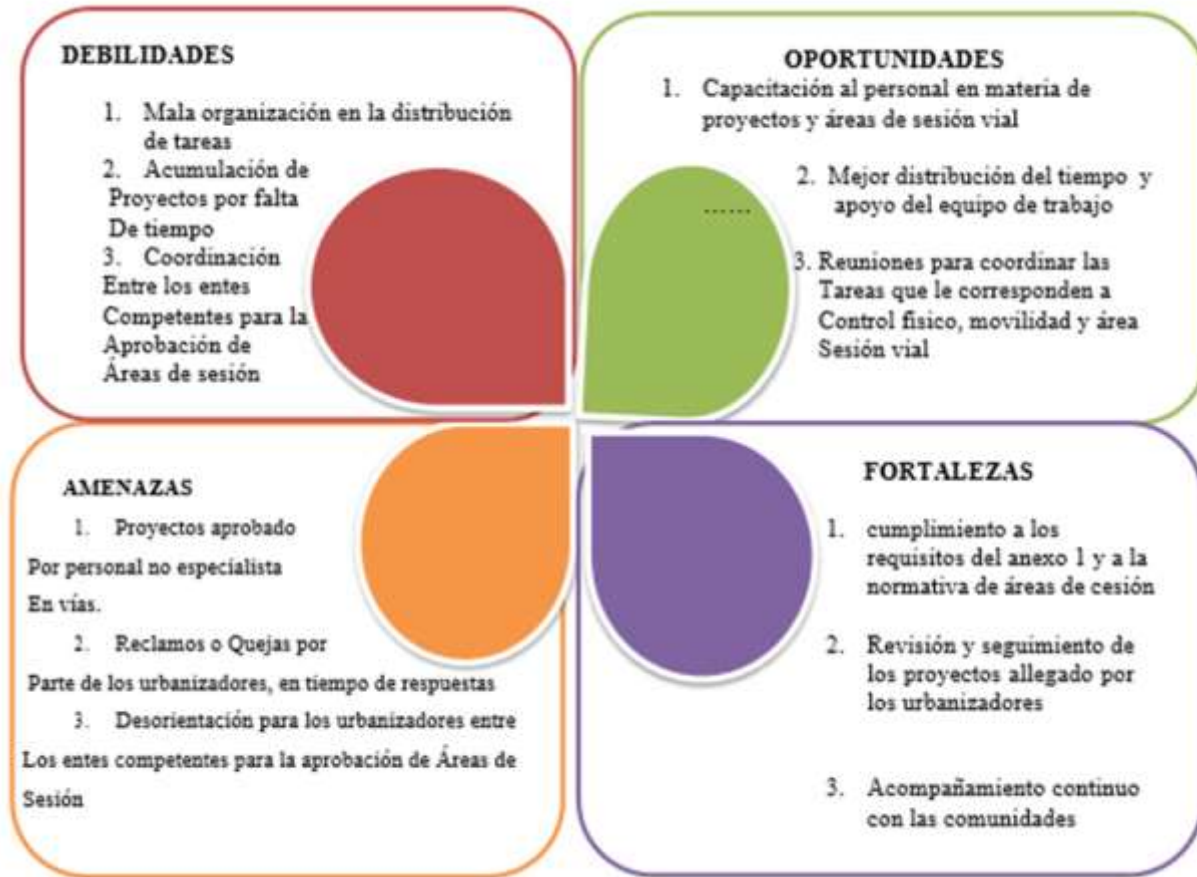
DEBILIDADES

1. Mala organización en la distribución de tareas
2. Acumulación de Proyectos por falta De tiempo
3. Coordinación Entre los entes Competentes para la Aprobación de Áreas de sesión

OPORTUNIDADES

1. Capacitación al personal en materia de proyectos y áreas de sesión vial

2. Mejor distribución del tiempo y apoyo del equipo de trabajo

3. Reuniones para coordinar las Tareas que le corresponden a Control físico, movilidad y área Sesión vial

AMENAZAS

1. Proyectos aprobado Por personal no especialista En vías.

2. Reclamos o Quejas por Parte de los urbanizadores, en tiempo de respuestas

3. Desorientación para los urbanizadores entre Los entes competentes para la aprobación de Áreas de Sesión

FORTALEZAS

1. cumplimiento a los requisitos del anexo 1 y a la normativa de áreas de cesión

2. Revisión y seguimiento de los proyectos allegado por los urbanizadores

3. Acompañamiento continuo con las comunidades